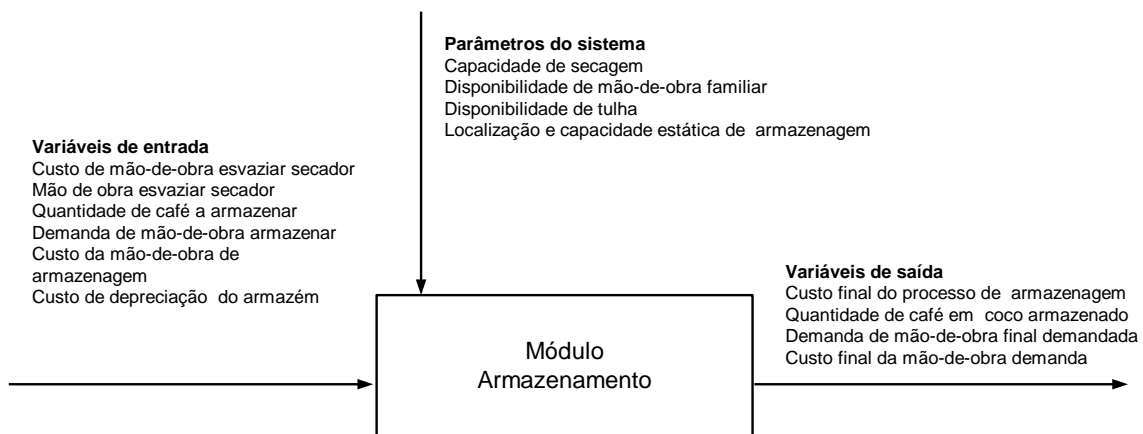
**Parâmetros do sistema**
Capacidade de secagem
Disponibilidade de mão-de-obra familiar
Disponibilidade de tulha
Localização e capacidade estática de armazenagem

**Variáveis de entrada**
Custo de mão-de-obra esvaziar secador
Mão de obra esvaziar secador
Quantidade de café a armazenar
Demanda de mão-de-obra armazenar
Custo da mão-de-obra de armazenagem
Custo de depreciação do armazém

Módulo Armazenamento

**Variáveis de saída**
Custo final do processo de armazenagem
Quantidade de café em coco armazenado
Demanda de mão-de-obra final demandada
Custo final da mão-de-obra demanda